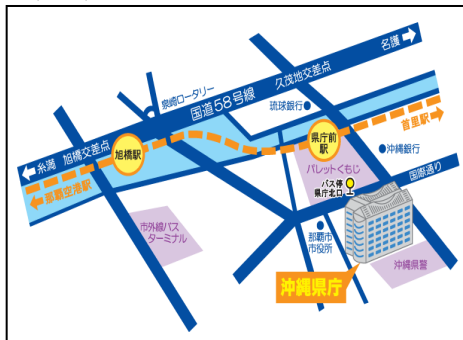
名護
久茂地交差点
泉崎ロータリー
国道58号線
琉球銀行
首里駅
県庁前駅
旭橋駅
沖縄銀行
糸満
旭橋交差点
那覇空港駅
パレットくもじ
国際通り
バス停 県庁北口
市外線バスターミナル
那覇市市役所
沖縄県警
沖縄県庁